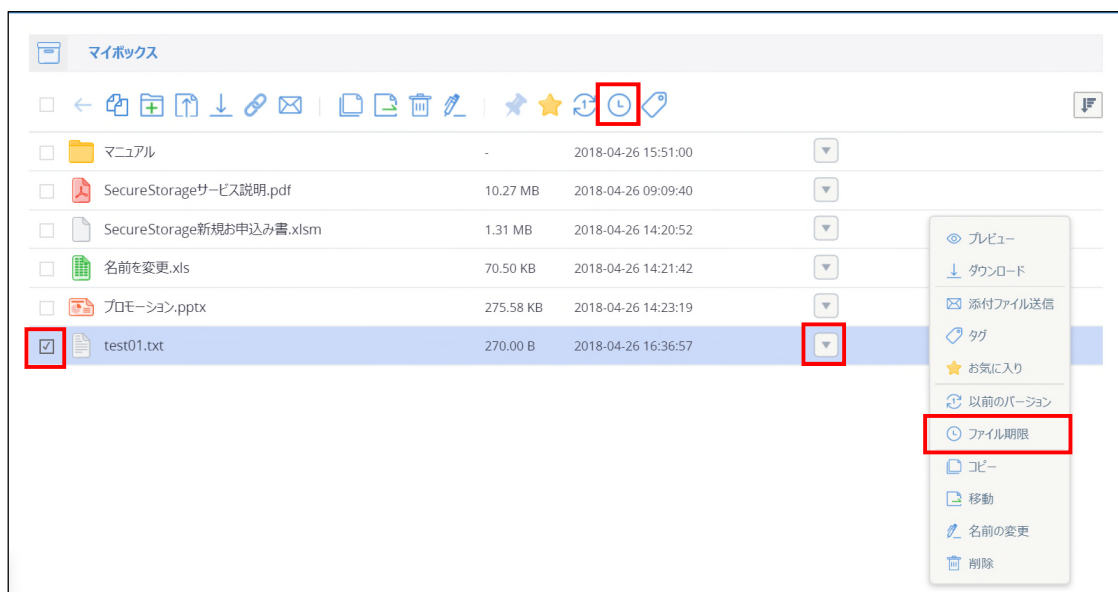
マイボックス

| | | | |
|---|---|---|---|
| マニュアル | - | 2018-04-26 15:51:00 | |
| SecureStorageサービス説明.pdf | 10.27 MB | 2018-04-26 09:09:40 | |
| SecureStorage新規お申込み書.xlsm | 1.31 MB | 2018-04-26 14:20:52 | |
| 名前を変更.xls | 70.50 KB | 2018-04-26 14:21:42 | |
| プロモーション.pptx | 275.58 KB | 2018-04-26 14:23:19 | |
| test01.txt | 270.00 B | 2018-04-26 16:36:57 | |

プレビュー
ダウンロード
添付ファイル送信
タグ
お気に入り
以前のバージョン
ファイル期限
コピー
移動
名前の変更
削除